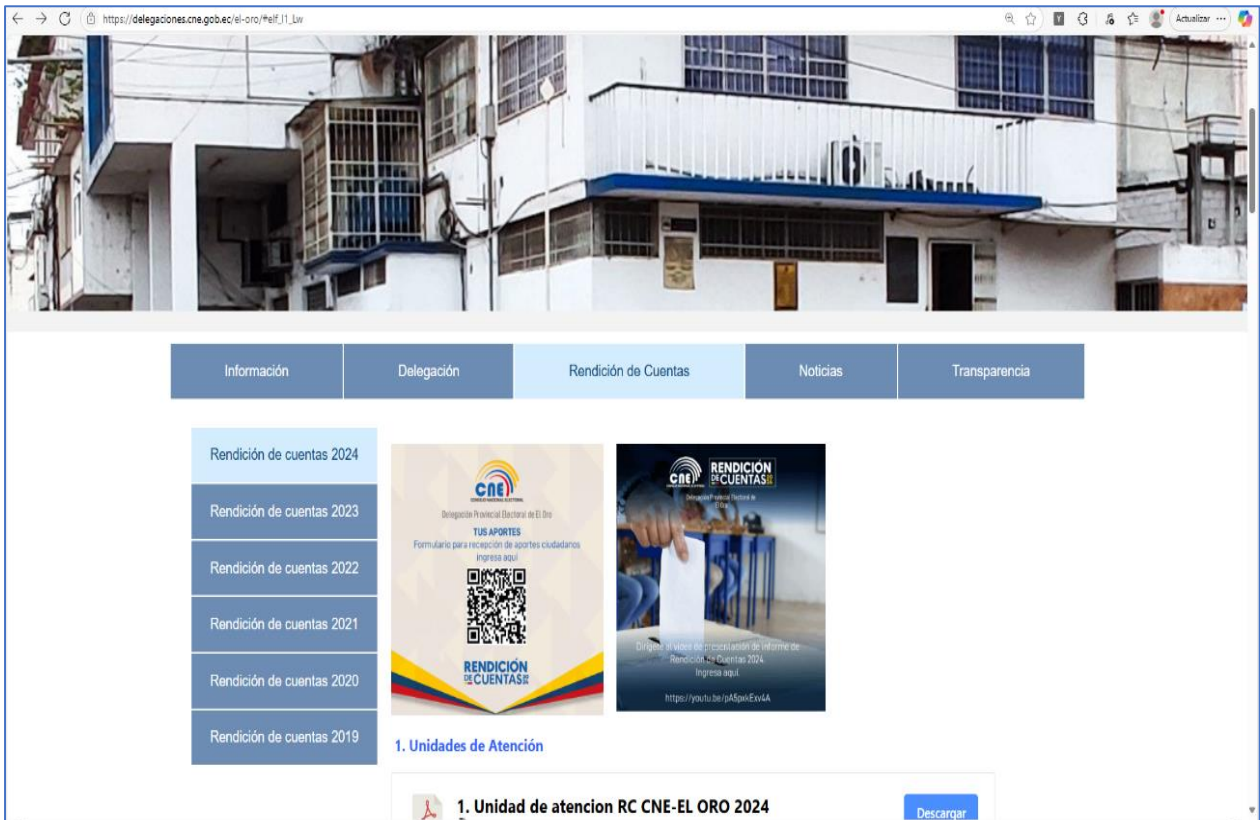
https://delegaciones.cne.gob.ec/el-oro/#elf_l1_Lw

Actualizar

Información | Delegación | Rendición de Cuentas | Noticias | Transparencia

Rendición de cuentas 2024
Rendición de cuentas 2023
Rendición de cuentas 2022
Rendición de cuentas 2021
Rendición de cuentas 2020
Rendición de cuentas 2019

CNE
CONSEJO NACIONAL ELECTORAL
Delegación Provincial Electoral de El Oro
TUS APORTES
Formulario para recepción de aportes ciudadanos
Ingresa aquí
RENDICIÓN DE CUENTAS

CNE
RENDICIÓN DE CUENTAS
Delegación Provincial Electoral de El Oro
Dirígete al video de presentación de informe de Rendición de Cuentas 2024
Ingresa aquí
https://youtu.be/pA5pxkExv4A

1. Unidades de Atención

1. Unidad de atencion RC CNE-EL ORO 2024
Descargar